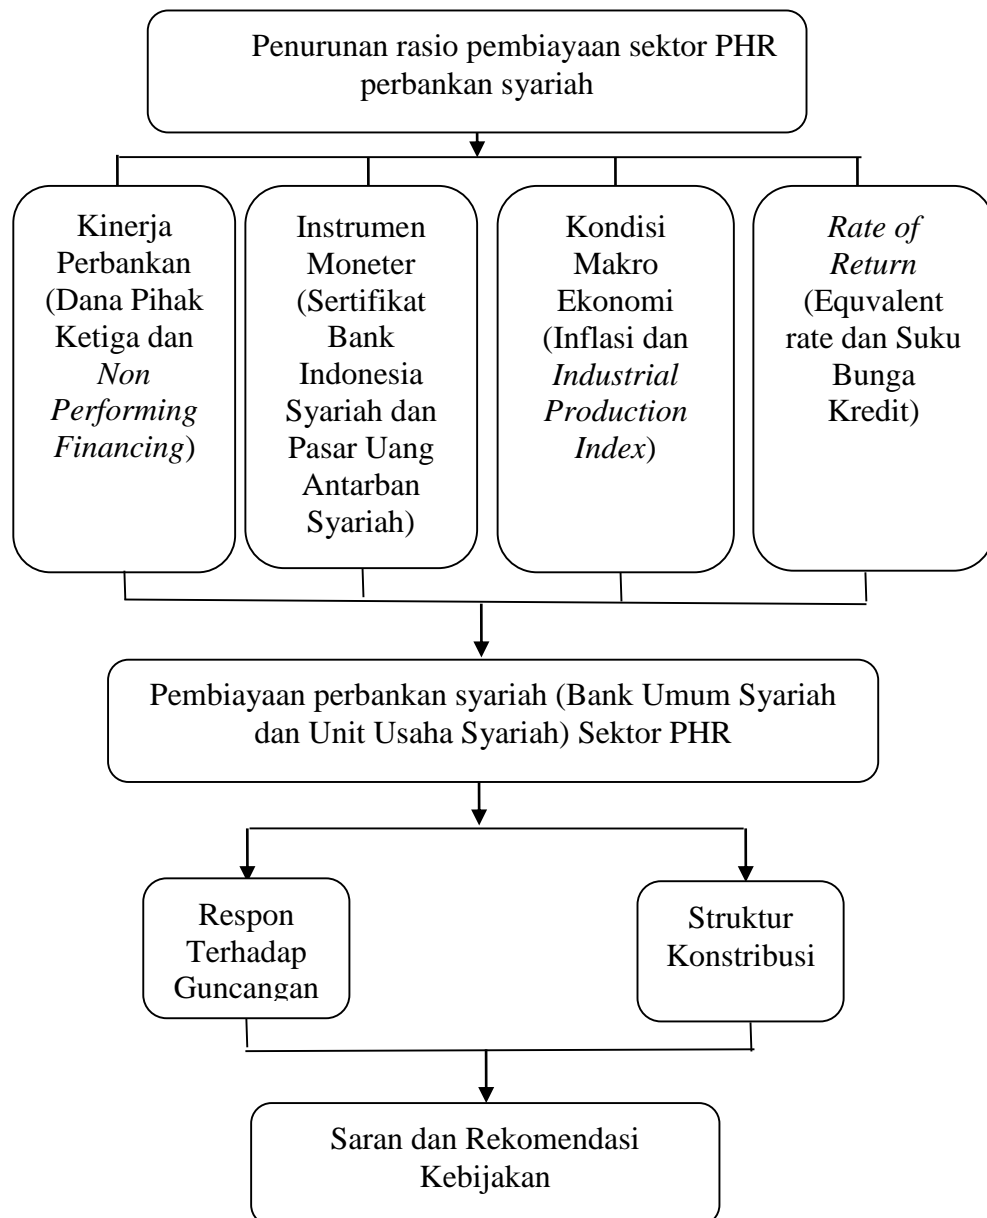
Penurunan rasio pembiayaan sektor PHR perbankan syariah

Kinerja Perbankan (Dana Pihak Ketiga dan *Non Performing Financing*)

Instrumen Moneter (Sertifikat Bank Indonesia Syariah dan Pasar Uang Antarban Syariah)

Kondisi Makro Ekonomi (Inflasi dan *Industrial Production Index*)

*Rate of Return* (Equvalent rate dan Suku Bunga Kredit)

Pembiayaan perbankan syariah (Bank Umum Syariah dan Unit Usaha Syariah) Sektor PHR

Respon Terhadap Guncangan

Struktur Konstribusi

Saran dan Rekomendasi Kebijakan